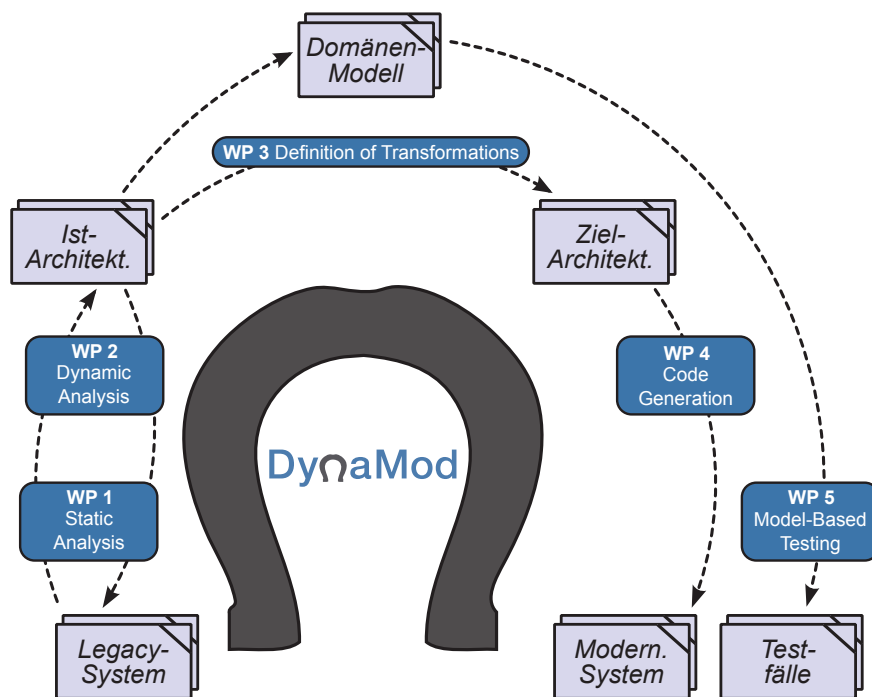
Domänen-Modell

WP 3 Definition of Transformations

Ist-Architekt.

Ziel-Architekt.

WP 2 Dynamic Analysis

WP 4 Code Generation

DynaMod

WP 1 Static Analysis

WP 5 Model-Based Testing

Legacy-System

Modern. System

Test-fälle